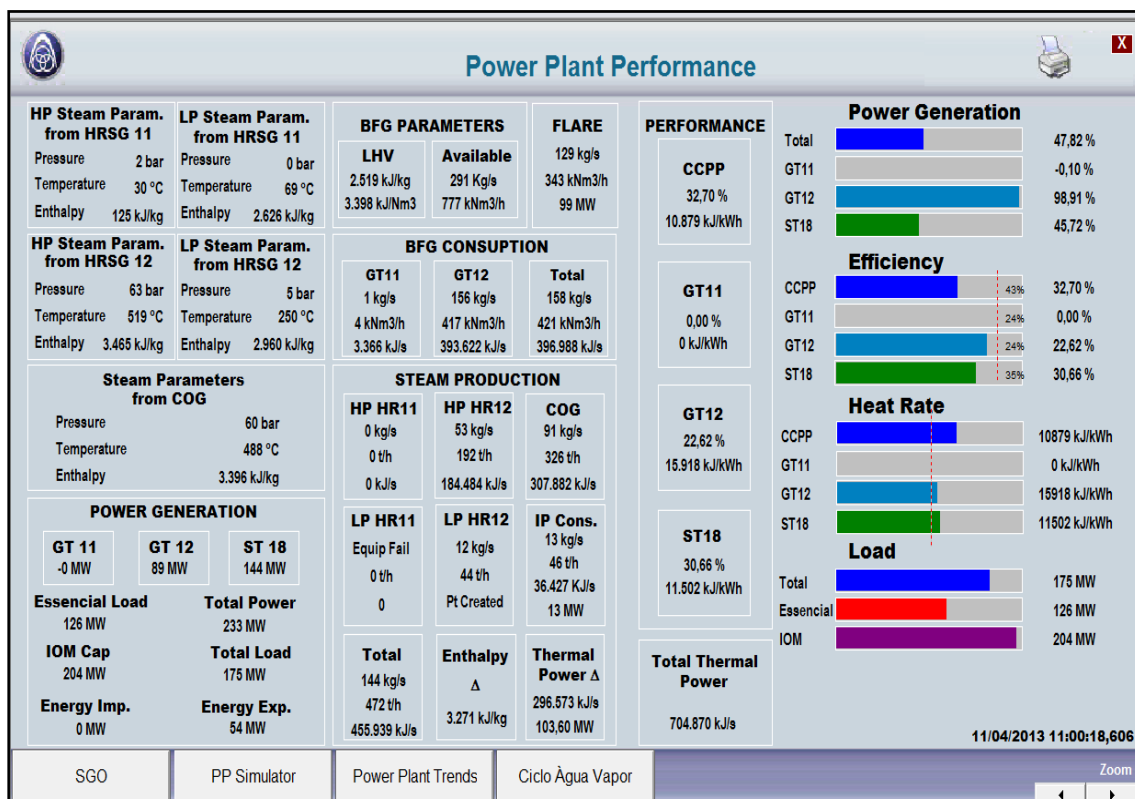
Power Plant Performance

X

HP Steam Param. from HRSG 11
Pressure 2 bar
Temperature 30 °C
Enthalpy 125 kJ/kg

LP Steam Param. from HRSG 11
Pressure 0 bar
Temperature 69 °C
Enthalpy 2.626 kJ/kg

HP Steam Param. from HRSG 12
Pressure 63 bar
Temperature 519 °C
Enthalpy 3.465 kJ/kg

LP Steam Param. from HRSG 12
Pressure 5 bar
Temperature 250 °C
Enthalpy 2.960 kJ/kg

Steam Parameters from COG
Pressure 60 bar
Temperature 488 °C
Enthalpy 3.396 kJ/kg

POWER GENERATION
GT 11 -0 MW
GT 12 89 MW
ST 18 144 MW
Essencial Load 126 MW
Total Power 233 MW
IOM Cap 204 MW
Total Load 175 MW
Energy Imp. 0 MW
Energy Exp. 54 MW

BFG PARAMETERS
LHV 2.519 kJ/kg 3.398 kJ/Nm3
Available 291 Kg/s 777 kNm3/h

FLARE
129 kg/s
343 kNm3/h
99 MW

BFG CONSUPTION
GT11 1 kg/s 4 kNm3/h 3.366 kJ/s
GT12 156 kg/s 417 kNm3/h 393.622 kJ/s
Total 158 kg/s 421 kNm3/h 396.988 kJ/s

STEAM PRODUCTION
HP HR11 0 kg/s 0 t/h 0 kJ/s
HP HR12 53 kg/s 192 t/h 184.484 kJ/s
COG 91 kg/s 326 t/h 307.882 kJ/s
LP HR11 Equip Fail 0 t/h 0
LP HR12 12 kg/s 44 t/h Pt Created
IP Cons. 13 kg/s 46 t/h 36.427 KJ/s 13 MW
Total 144 kg/s 472 t/h 455.939 kJ/s
Enthalpy $\Delta$ 3.271 kJ/kg
Thermal Power $\Delta$ 296.573 kJ/s 103,60 MW

PERFORMANCE
CCPP 32,70 % 10.879 kJ/kWh
GT11 0,00 % 0 kJ/kWh
GT12 22,62 % 15.918 kJ/kWh
ST18 30,66 % 11.502 kJ/kWh

Total Thermal Power
704.870 kJ/s

Power Generation
Total 47,82 %
GT11 -0,10 %
GT12 98,91 %
ST18 45,72 %

Efficiency
CCPP 43% 32,70 %
GT11 24% 0,00 %
GT12 24% 22,62 %
ST18 35% 30,66 %

Heat Rate
CCPP 10879 kJ/kWh
GT11 0 kJ/kWh
GT12 15918 kJ/kWh
ST18 11502 kJ/kWh

Load
Total 175 MW
Essencial 126 MW
IOM 204 MW

11/04/2013 11:00:18,606

SGO
PP Simulator
Power Plant Trends
Ciclo Àgua Vapor
Zoom